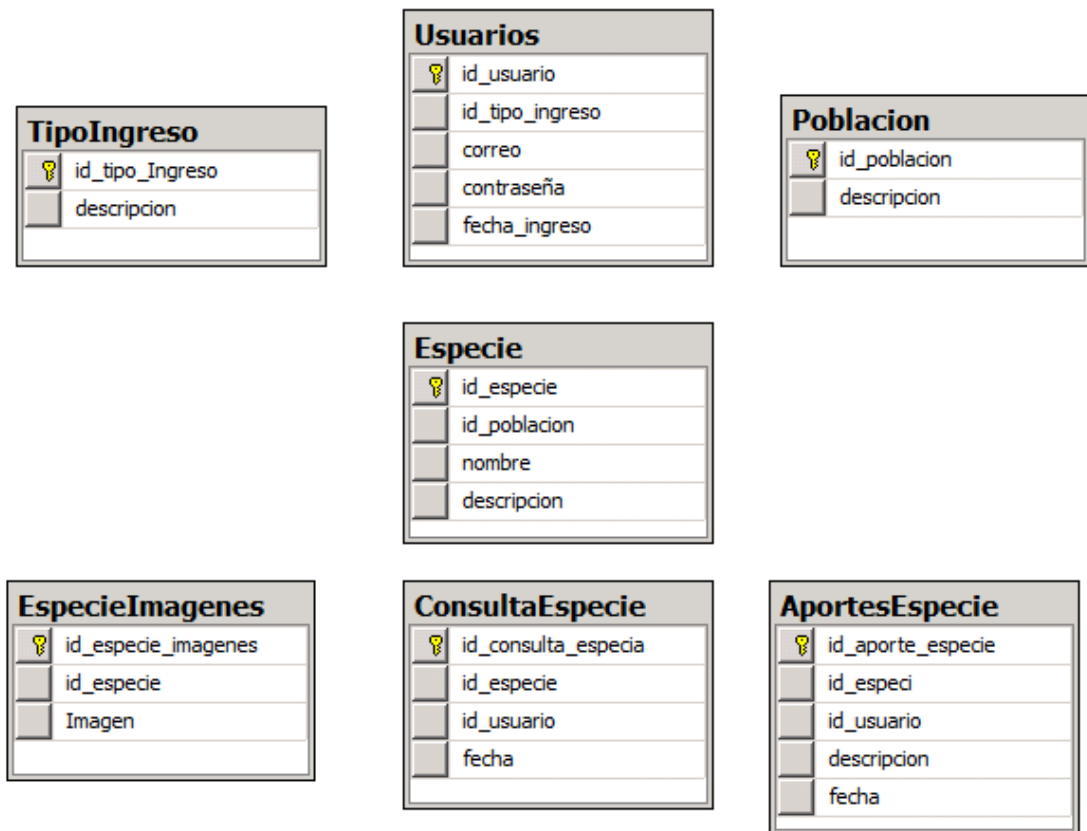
Usuarios

id_usuario
id_tipo_ingreso
correo
contraseña
fecha_ingreso

TipoIngreso

id_tipo_Ingreso
descripcion

Poblacion

id_poblacion
descripcion

Especie

id_especie
id_poblacion
nombre
descripcion

EspecieImagenes

id_especie_imagenes
id_especie
Imagen

ConsultaEspecie

id_consulta_especia
id_especie
id_usuario
fecha

AportesEspecie

id_aporte_especie
id_especi
id_usuario
descripcion
fecha